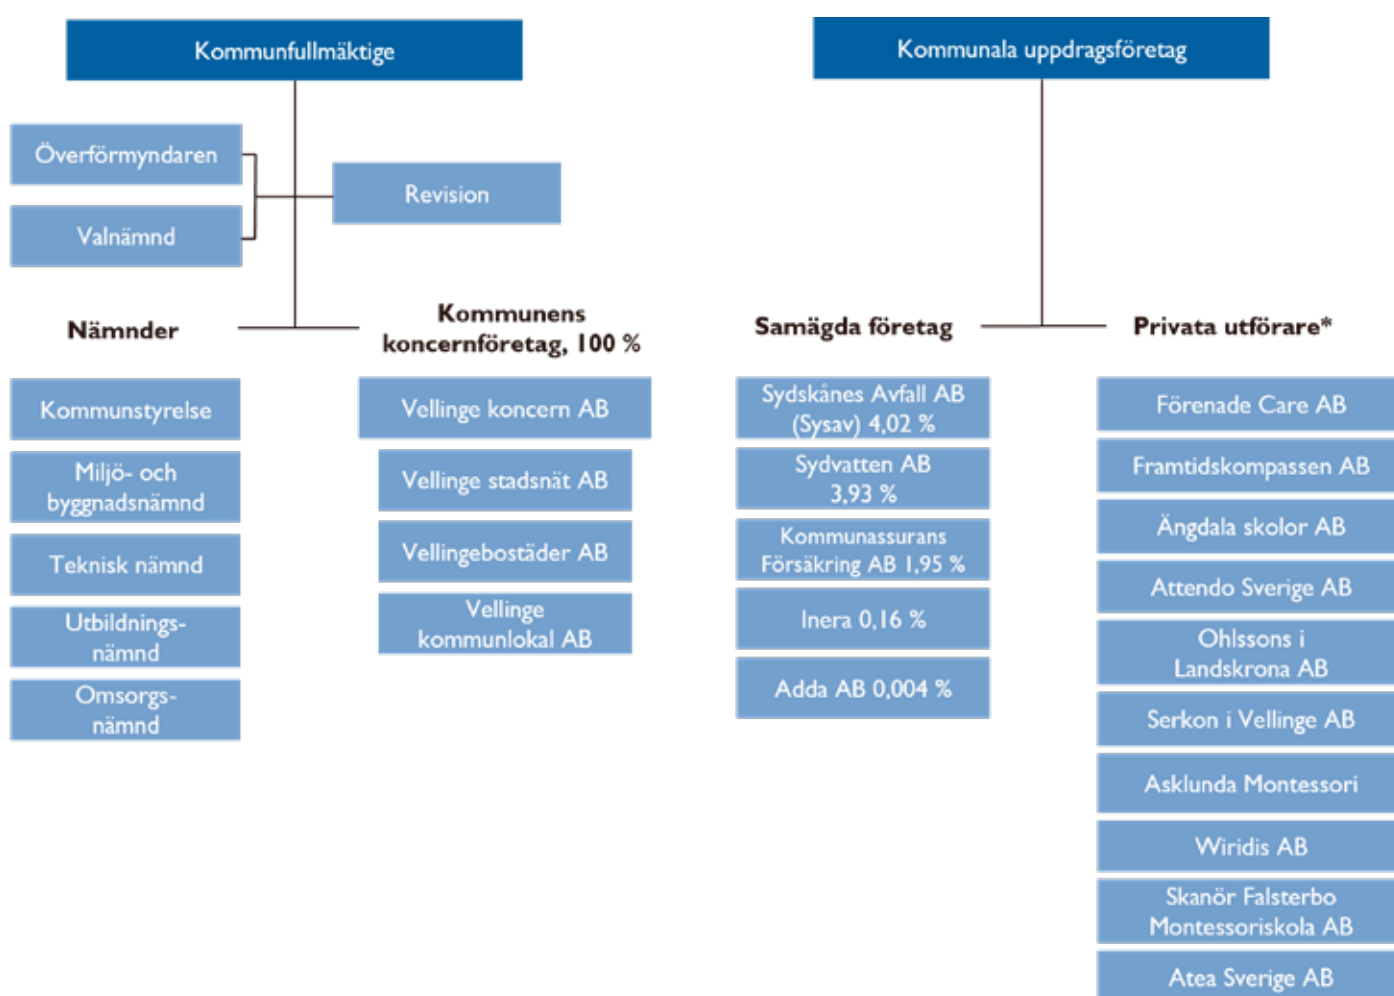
Kommunfullmäktige

Överförmyndaren

Valnämnd

Revision

Nämnder

Kommunens koncernföretag, 100 %

Kommunstyrelse

Miljö- och byggnadsnämnd

Teknisk nämnd

Utbildningsnämnd

Omsorgsnämnd

Vellinge koncern AB

Vellinge stadsnät AB

Vellingebostäder AB

Vellinge kommunlokal AB

Kommunala uppdragsföretag

Samägda företag

Privata utförare*

Sydskånes Avfall AB (Sysav) 4,02 %

Sydvatten AB 3,93 %

Kommunassurans Försäkring AB 1,95 %

Inera 0,16 %

Adda AB 0,004 %

Förenade Care AB

Framtidskompassen AB

Ängdala skolor AB

Attendo Sverige AB

Ohlssons i Landskrona AB

Serkon i Vellinge AB

Asklunda Montessori

Wiridis AB

Skanör Falsterbo Montessoriskola AB

Atea Sverige AB